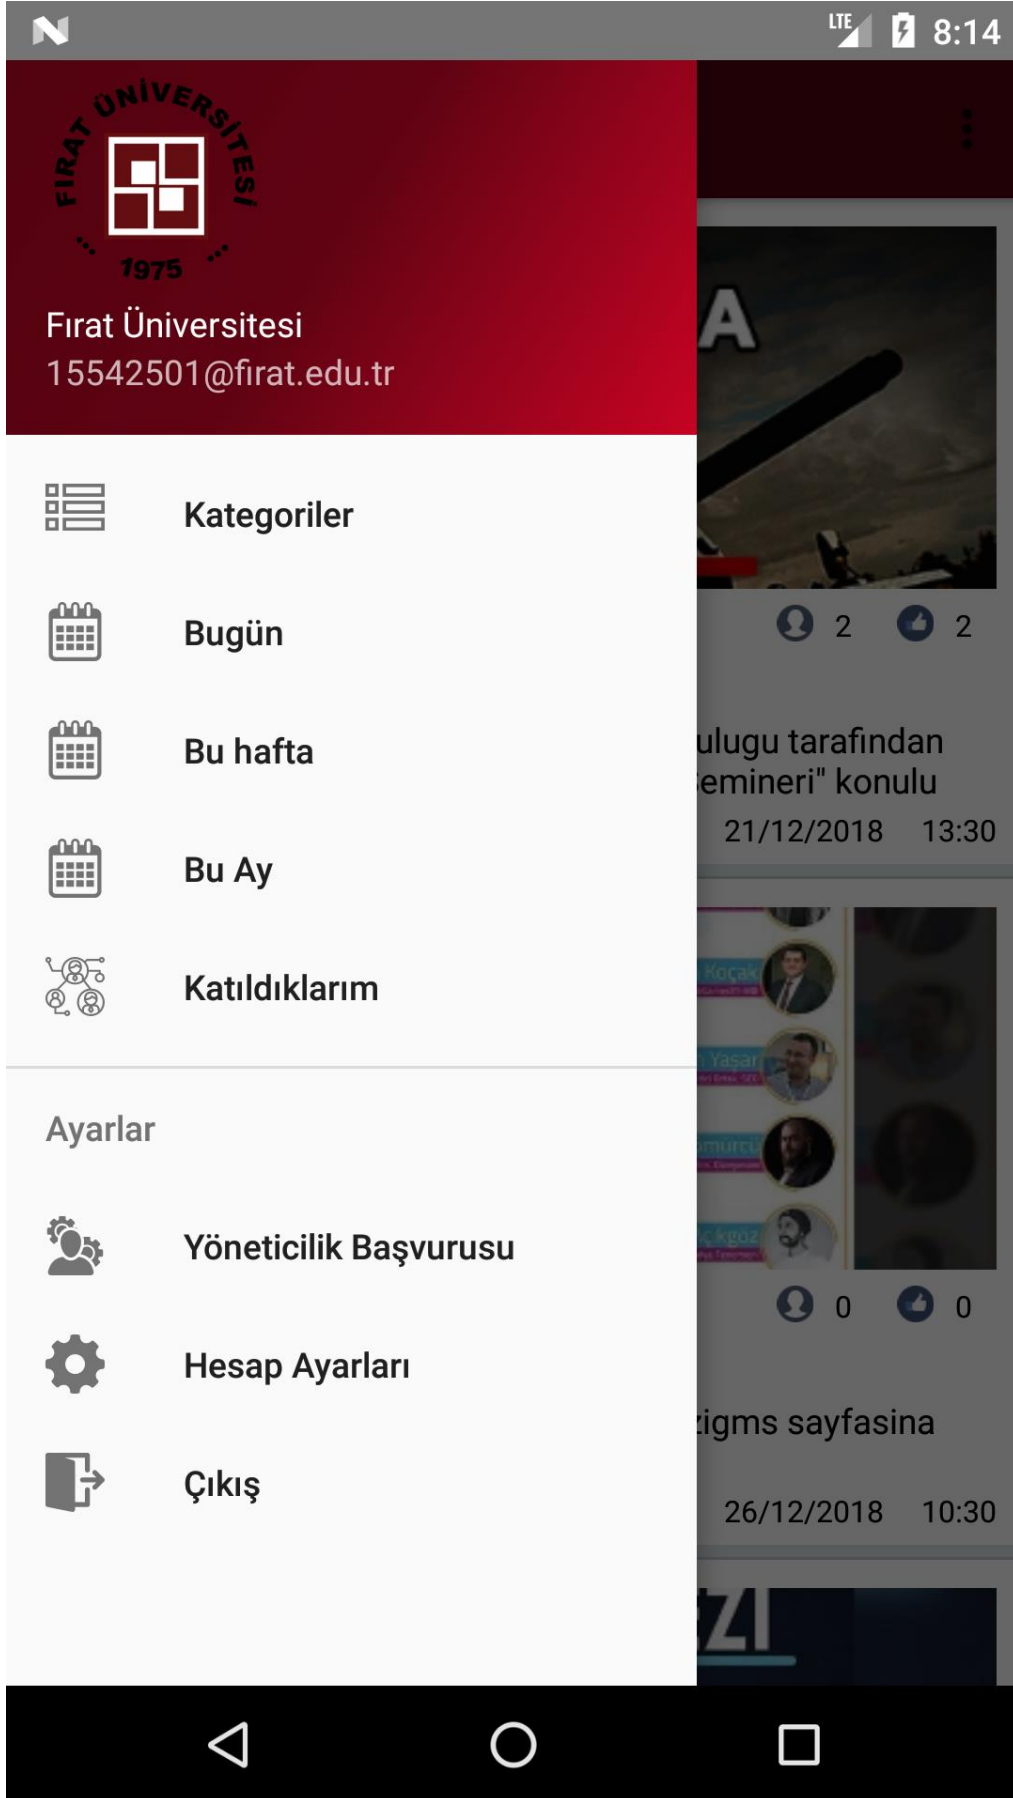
LTE 8:14

FIRAT ÜNİVERSİTESİ
1975

Fırat Üniversitesi
15542501@firat.edu.tr

Kategoriler

Bugün

Bu hafta

Bu Ay

Katıldıklarım

Ayarlar

Yöneticilik Başvurusu

Hesap Ayarları

Çıkış

A

2 2

ulugu tarafından
emineri" konulu
21/12/2018 13:30

Koçak
Yaşar
murcu

0 0

igms sayfasina
26/12/2018 10:30

ZI